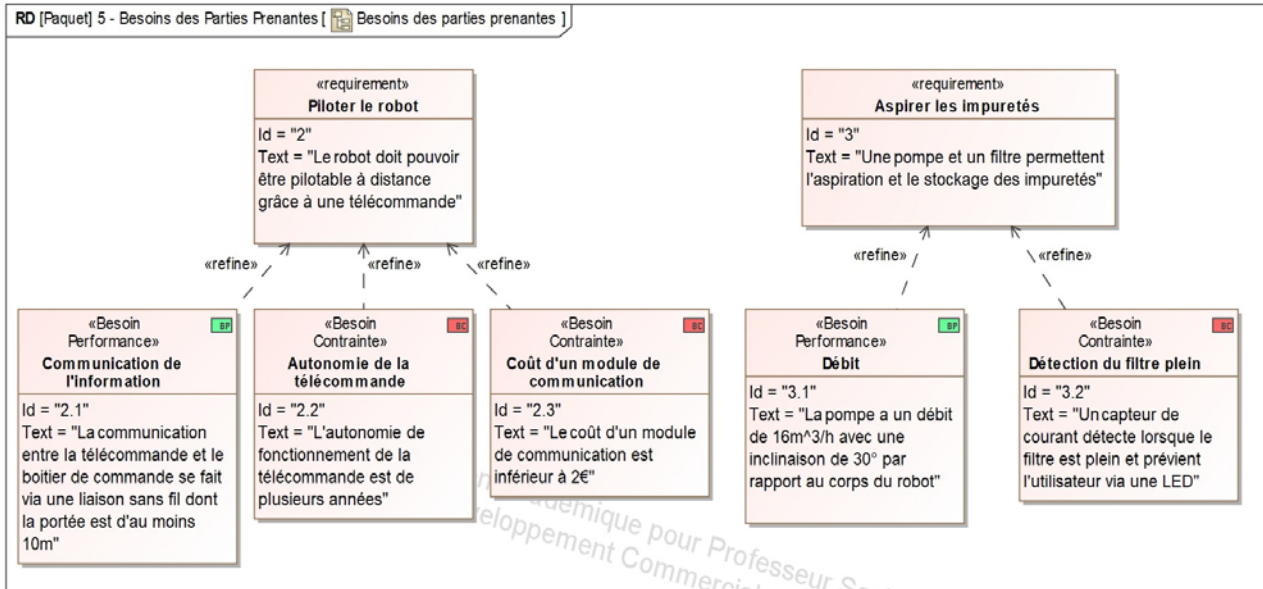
RD [Paquet] 5 - Besoins des Parties Prenantes [ Besoins des parties prenantes ]

«requirement»
Piloter le robot
Id = "2"
Text = "Le robot doit pouvoir être pilotable à distance grâce à une télécommande"

«requirement»
Aspirer les impuretés
Id = "3"
Text = "Une pompe et un filtre permettent l'aspiration et le stockage des impuretés"

«refine»
«refine»
«refine»
«refine»
«refine»

«Besoin Performance»
BP
Communication de l'information
Id = "2.1"
Text = "La communication entre la télécommande et le boitier de commande se fait via une liaison sans fil dont la portée est d'au moins 10m"

«Besoin Contrainte»
BC
Autonomie de la télécommande
Id = "2.2"
Text = "L'autonomie de fonctionnement de la télécommande est de plusieurs années"

«Besoin Contrainte»
BC
Coût d'un module de communication
Id = "2.3"
Text = "Le coût d'un module de communication est inférieur à 2€"

«Besoin Performance»
BP
Débit
Id = "3.1"
Text = "La pompe a un débit de 16m^3/h avec une inclinaison de 30° par rapport au corps du robot"

«Besoin Contrainte»
BC
Détection du filtre plein
Id = "3.2"
Text = "Un capteur de courant détecte lorsque le filtre est plein et prévient l'utilisateur via une LED"

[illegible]ademique pour Professeur S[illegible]
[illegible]eloppement Commerci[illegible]